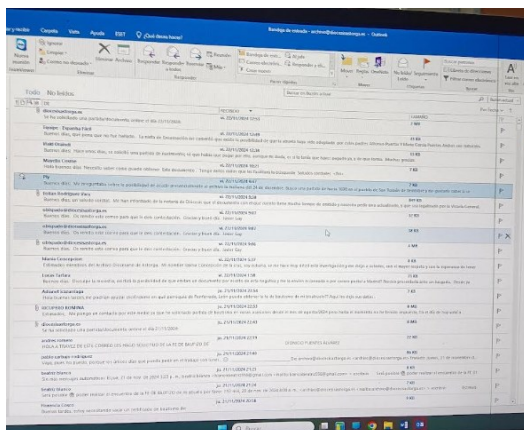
Carpeta Vista Ayuda ESET ¿Qué desea hacer?

Bandeja de entrada - archivo@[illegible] - Outlook

Ignorar
Limpiar
Correo no deseado
Eliminar Archivar
Responder Responder a todos Reenviar
Reunión
Más
Bandeja de ent...
Al jefe
Correo electró...
Responder y el...
Crear nuevo
Mover Reglas OneNote
No leído Seguimiento
Buscar personas
Libreta de direcciones
Filtrar correo electrónico

Todo No leídos

Buscar en Buscón actual

Por fecha

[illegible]
Se ha solicitado una participación para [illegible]

Europa - España Fácil
Buenos días, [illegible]

Mari Orlando
Buenos días. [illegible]

Mamilo Crespo
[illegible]

Pig
Buenos días. Me pregunto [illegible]

Esther Rodriguez Baos
Buenos días, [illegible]

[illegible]
Buenos días. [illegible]

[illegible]
Buenos días. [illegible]

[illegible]
Buenos días. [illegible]

Marta Concepcion
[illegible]

Lucas Tellez
Buenos días. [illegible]

Manuel Fernandez
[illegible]

RECURSOS HUMANOS
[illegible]

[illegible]
Se ha solicitado una participación para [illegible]

pedro.romero
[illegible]

pablo.carrasco
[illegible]

beatriz blanco
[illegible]

beatriz blanco
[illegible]

Ana maria Casas
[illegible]